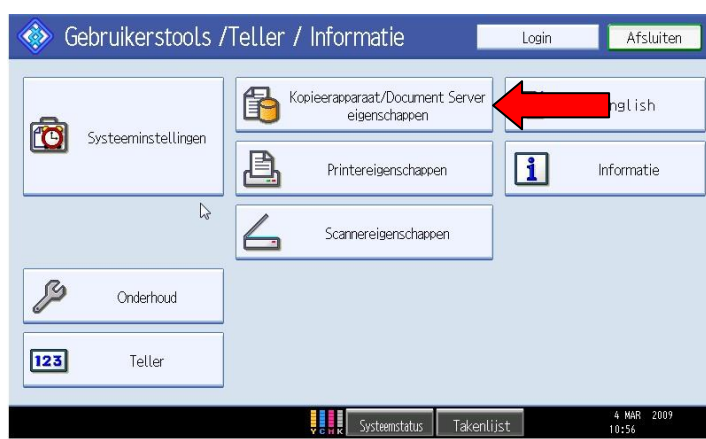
Gebruikerstools /Teller / Informatie

Login

Afsluiten

Systeeminstellingen

Kopieerapparaat/Document Server eigenschappen

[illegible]nglish

Printereigenschappen

Informatie

Scannereigenschappen

Onderhoud

123

Teller

Y C M K

Systeemstatus

Takenlijst

4 MAR 2009
10:56